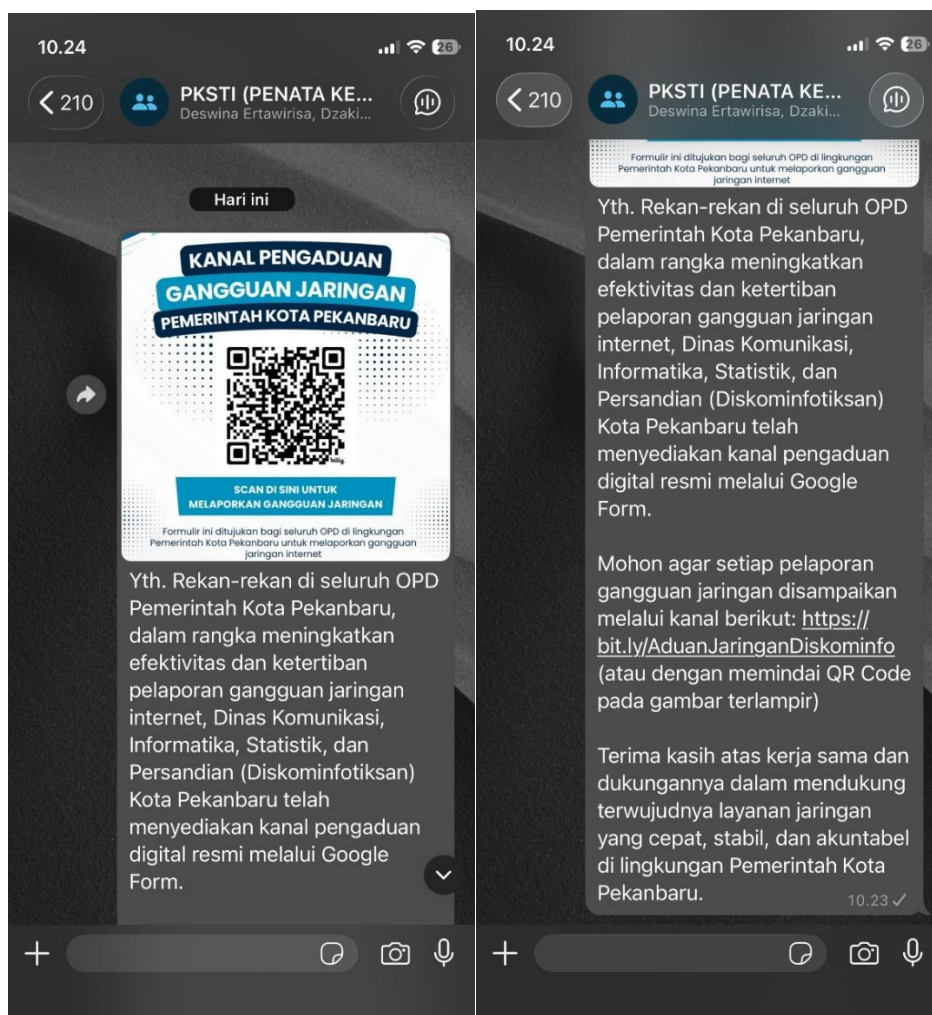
10.24

26

210

PKSTI (PENATA KE...
Deswina Ertawirisa, Dzaki...

Hari ini

KANAL PENGADUAN
GANGGUAN JARINGAN
PEMERINTAH KOTA PEKANBARU

SCAN DI SINI UNTUK
MELAPORKAN GANGGUAN JARINGAN

Formulir ini ditujukan bagi seluruh OPD di lingkungan Pemerintah Kota Pekanbaru untuk melaporkan gangguan jaringan internet

Yth. Rekan-rekan di seluruh OPD Pemerintah Kota Pekanbaru, dalam rangka meningkatkan efektivitas dan ketertiban pelaporan gangguan jaringan internet, Dinas Komunikasi, Informatika, Statistik, dan Persandian (Diskominfotiksan) Kota Pekanbaru telah menyediakan kanal pengaduan digital resmi melalui Google Form.

10.24

26

210

PKSTI (PENATA KE...
Deswina Ertawirisa, Dzaki...

Formulir ini ditujukan bagi seluruh OPD di lingkungan Pemerintah Kota Pekanbaru untuk melaporkan gangguan jaringan internet

Yth. Rekan-rekan di seluruh OPD Pemerintah Kota Pekanbaru, dalam rangka meningkatkan efektivitas dan ketertiban pelaporan gangguan jaringan internet, Dinas Komunikasi, Informatika, Statistik, dan Persandian (Diskominfotiksan) Kota Pekanbaru telah menyediakan kanal pengaduan digital resmi melalui Google Form.

Mohon agar setiap pelaporan gangguan jaringan disampaikan melalui kanal berikut: https://bit.ly/AduanJaringanDiskominfo (atau dengan memindai QR Code pada gambar terlampir)

Terima kasih atas kerja sama dan dukungannya dalam mendukung terwujudnya layanan jaringan yang cepat, stabil, dan akuntabel di lingkungan Pemerintah Kota Pekanbaru.

10.23